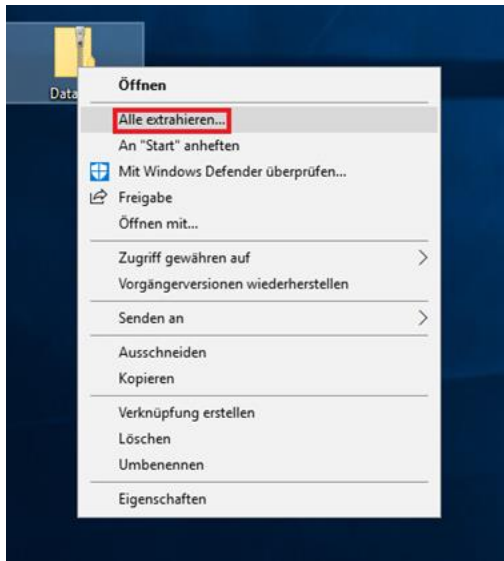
Data

Öffnen
Alle extrahieren...
An "Start" anheften
Mit Windows Defender überprüfen...
Freigabe
Öffnen mit...

Zugriff gewähren auf
Vorgängerversionen wiederherstellen

Senden an

Ausschneiden
Kopieren

Verknüpfung erstellen
Löschen
Umbenennen

Eigenschaften